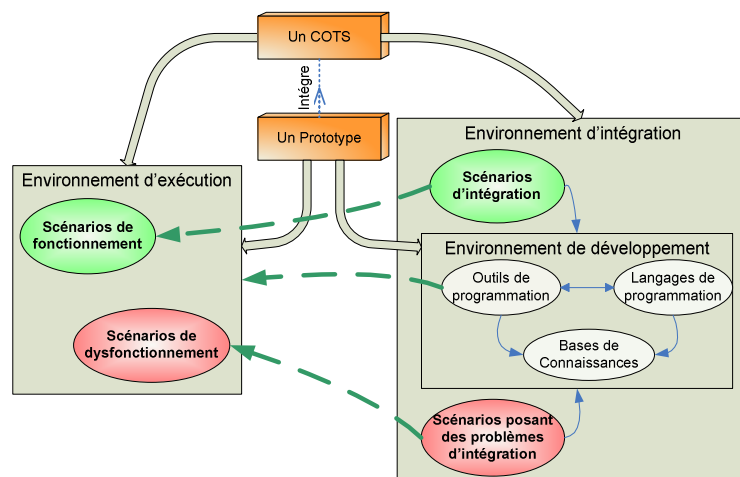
Un COTS

Intègre

Un Prototype

Environnement d'exécution

Scénarios de fonctionnement

Scénarios de dysfonctionnement

Environnement d'intégration

Scénarios d'intégration

Environnement de développement

Outils de programmation

Langages de programmation

Bases de Connaissances

Scénarios posant des problèmes d'intégration